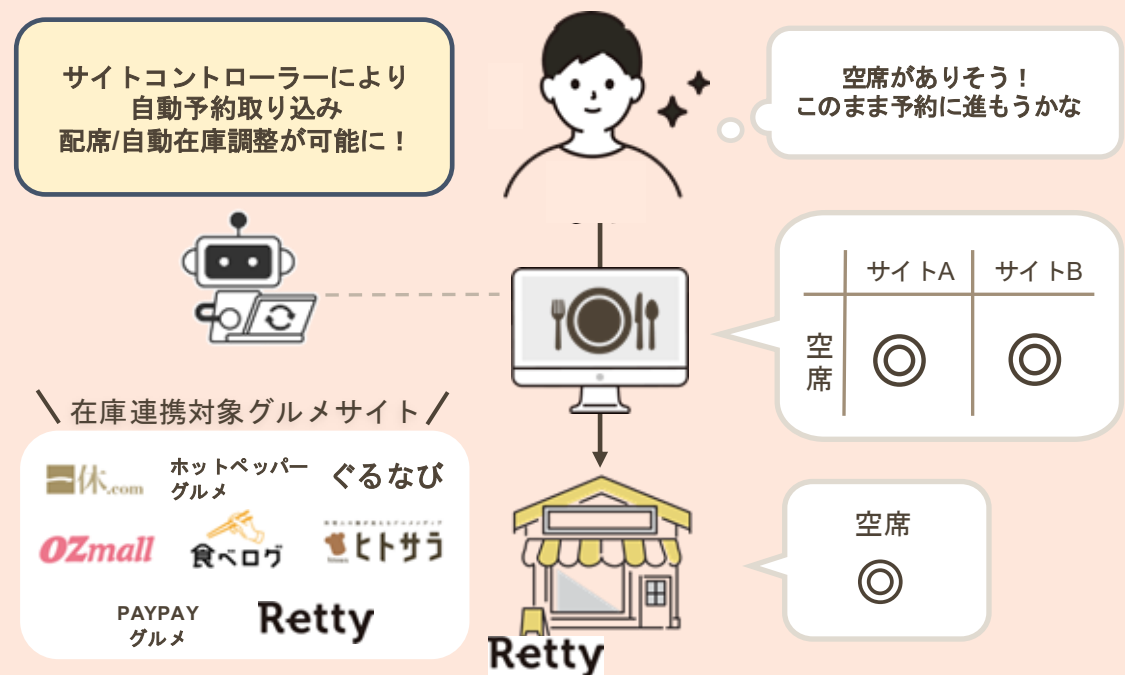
サイトコントローラーにより
自動予約取り込み
配席/自動在庫調整が可能に！

空席がありそう！
このまま予約に進もうかな

|  | サイトA | サイトB |
|---|---|---|
| 空席 | ◎ | ◎ |

＼在庫連携対象グルメサイト／

一休.com
ホットペッパーグルメ
ぐるなび
OZmall
食べログ
ヒトサラ
PAYPAY グルメ
Retty

空席
◎

Retty